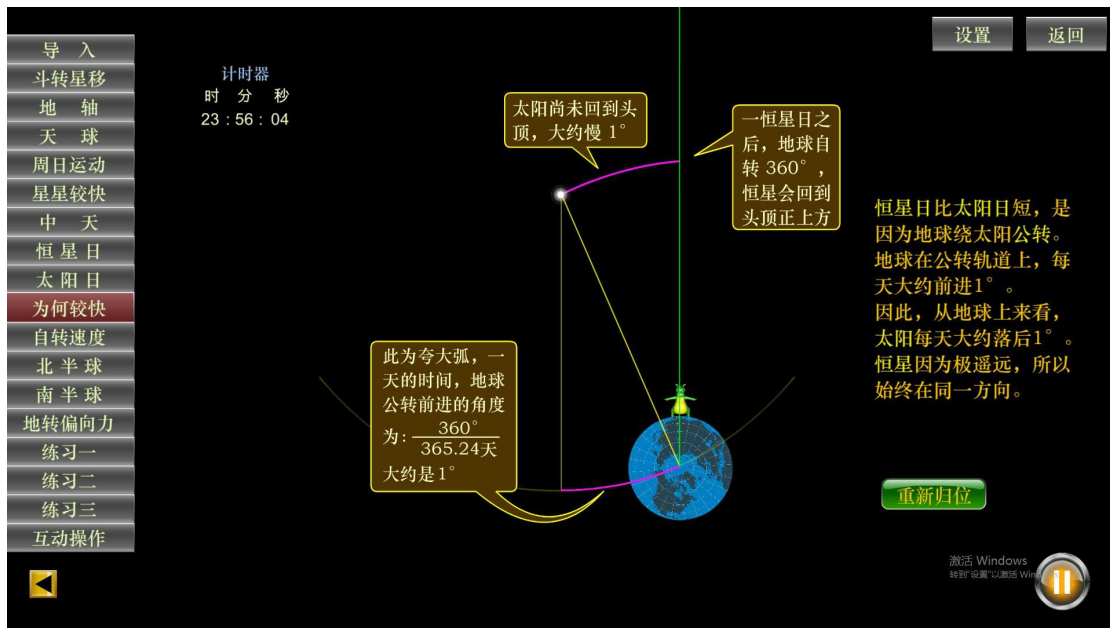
导 入
斗转星移
地 轴
天 球
周日运动
星星较快
中 天
恒 星 日
太 阳 日
为何较快
自转速度
北 半 球
南 半 球
地转偏向力
练习一
练习二
练习三
互动操作

计时器
时 分 秒
23 : 56 : 04

太阳尚未回到头顶，大约慢 1°

一恒星日之后，地球自转 360°，恒星会回到头顶正上方

设置
返回

恒星日比太阳日短，是因为地球绕太阳公转。地球在公转轨道上，每天大约前进1°。
因此，从地球上来看，太阳每天大约落后1°。
恒星因为极遥远，所以始终在同一方向。

此为夸大弧，一天的时间，地球公转前进的角度为：$\frac{360°}{365.24天}$
大约是1°

重新归位

激活 Windows
转到"设置"以激活 Win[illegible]